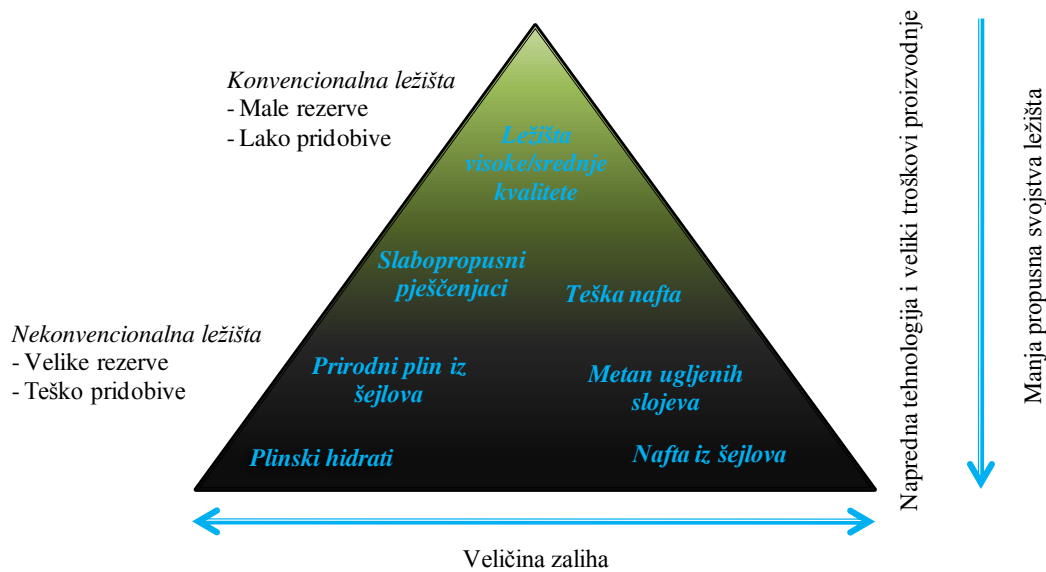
Konvencionalna ležišta
- Male rezerve
- Lako pridobive

Ležišta visoke/srednje kvalitete

Slabopropusni pješčenjaci

Teška nafta

Nekonvencionalna ležišta
- Velike rezerve
- Teško pridobive

Prirodni plin iz šejlova

Metan ugljenih slojeva

Plinski hidrati

Nafta iz šejlova

Napredna tehnologija i veliki troškovi proizvodnje

Manja propusna svojstva ležišta

Veličina zaliha